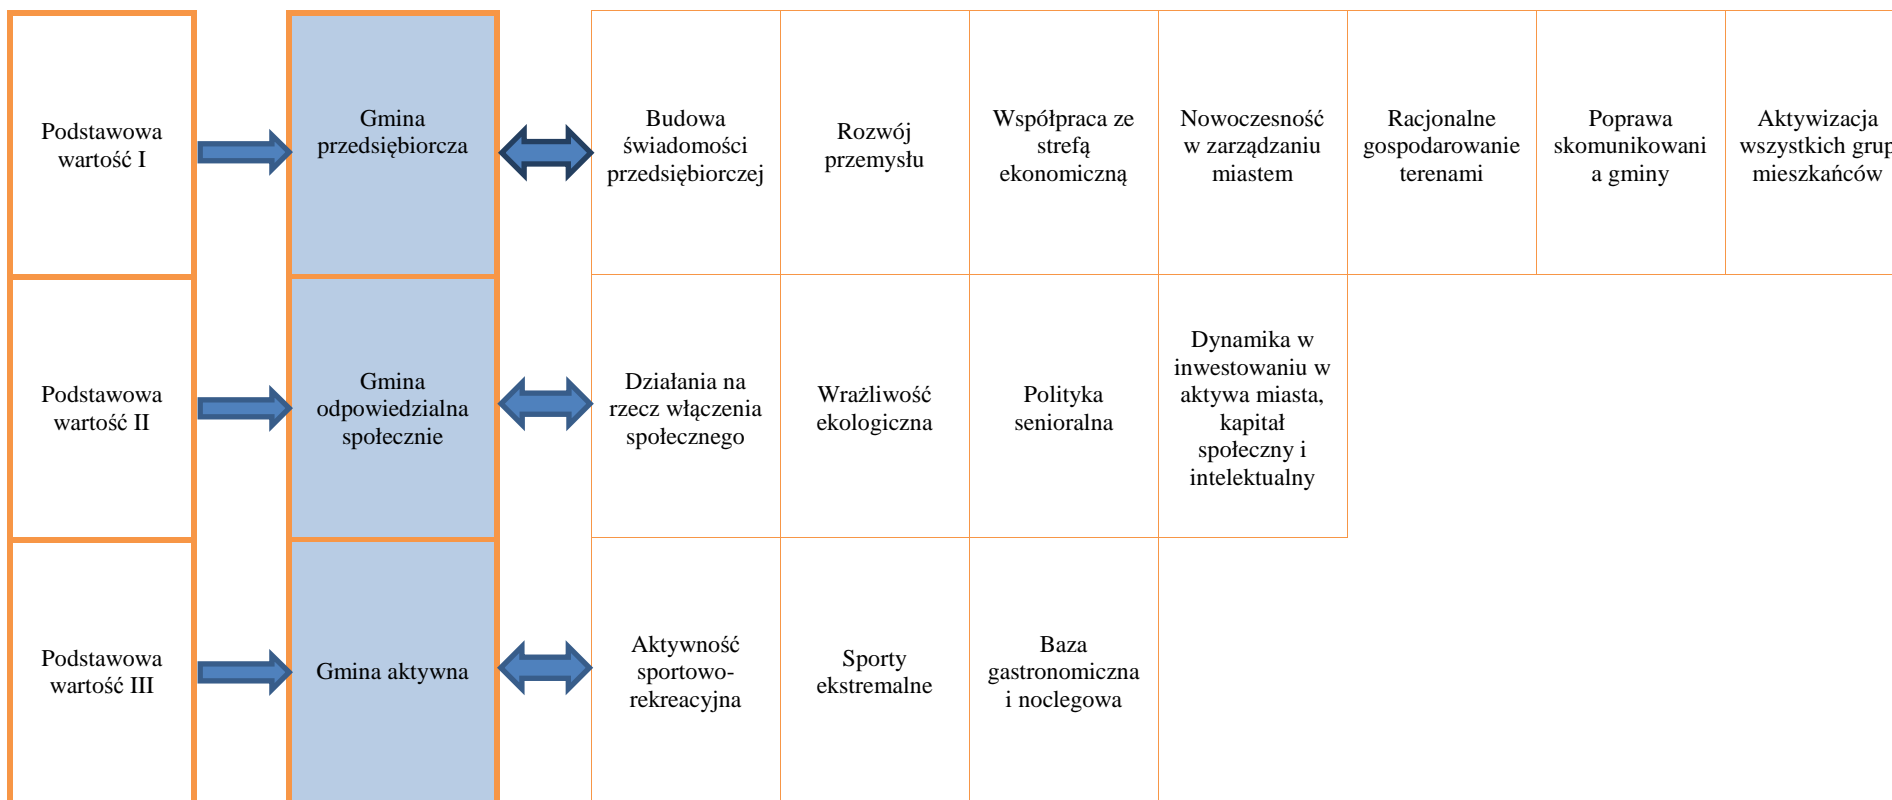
Podstawowa wartość I

Gmina przedsiębiorcza

Budowa świadomości przedsiębiorczej

Rozwój przemysłu

Współpraca ze strefą ekonomiczną

Nowoczesność w zarządzaniu miastem

Racjonalne gospodarowanie terenami

Poprawa skomunikowani a gminy

Aktywizacja wszystkich grup mieszkańców

Podstawowa wartość II

Gmina odpowiedzialna społecznie

Działania na rzecz włączenia społecznego

Wrażliwość ekologiczna

Polityka senioralna

Dynamika w inwestowaniu w aktywa miasta, kapitał społeczny i intelektualny

Podstawowa wartość III

Gmina aktywna

Aktywność sportowo-rekreacyjna

Sporty ekstremalne

Baza gastronomiczna i noclegowa